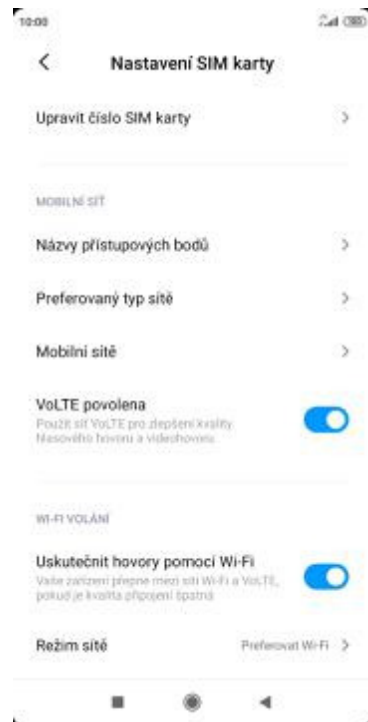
10:00

Nastavení SIM karty

Upravit číslo SIM karty

MOBILNÍ SÍŤ

Názvy přístupových bodů

Preferovaný typ sítě

Mobilní sítě

VoLTE povolena
Použít síť VoLTE pro zlepšení kvality hlasového hovoru a videohovoru

WI-FI VOLÁNÍ

Uskutečnit hovory pomocí Wi-Fi
Vaše zařízení přepne mezi sítí Wi-Fi a VoLTE, pokud je kvalita připojení špatná

Režim sítě
Preferovat Wi-Fi